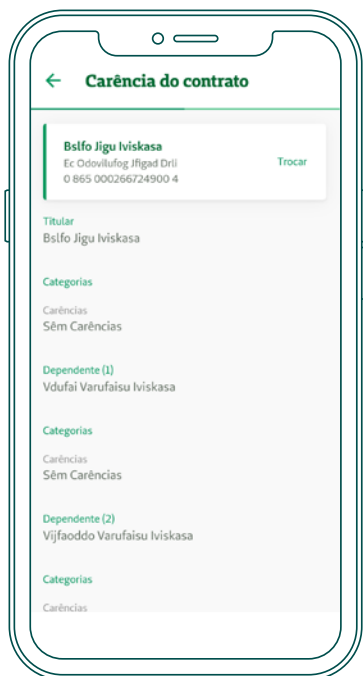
Carência do contrato

Bslfo Jigu Iviskasa
Ec Odovilufog Jfigad Drli
0 865 000266724900 4
Trocar

Titular
Bslfo Jigu Iviskasa

Categorias

Carências
Sêm Carências

Dependente (1)
Vdufai Varufaisu Iviskasa

Categorias

Carências
Sêm Carências

Dependente (2)
Vijfaoddo Varufaisu Iviskasa

Categorias

Carências